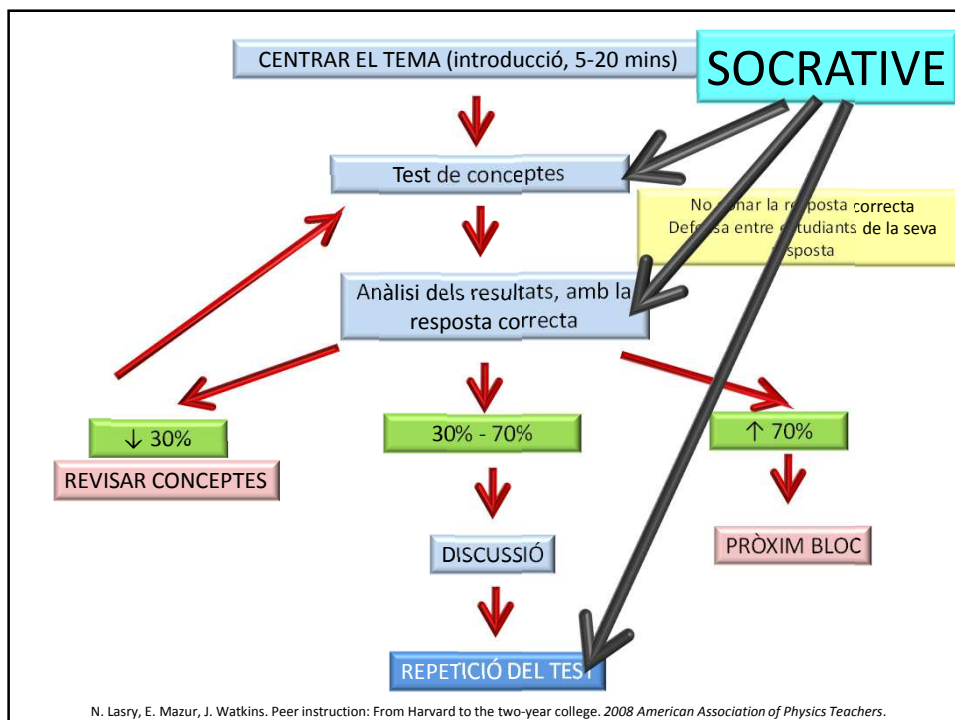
CENTRAR EL TEMA (introducció, 5-20 mins)

SOCRATIVE

Test de conceptes

No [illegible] la re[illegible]posta correcta
Def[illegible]sa entre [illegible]tudiants de la seva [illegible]sposta

Anàlisi dels resultats, amb la resposta correcta

↓ 30%

REVISAR CONCEPTES

30% - 70%

↑ 70%

DISCUSSIÓ

PRÒXIM BLOC

REPETICIÓ DEL TEST

N. Lasry, E. Mazur, J. Watkins. Peer instruction: From Harvard to the two-year college. *2008 American Association of Physics Teachers*.